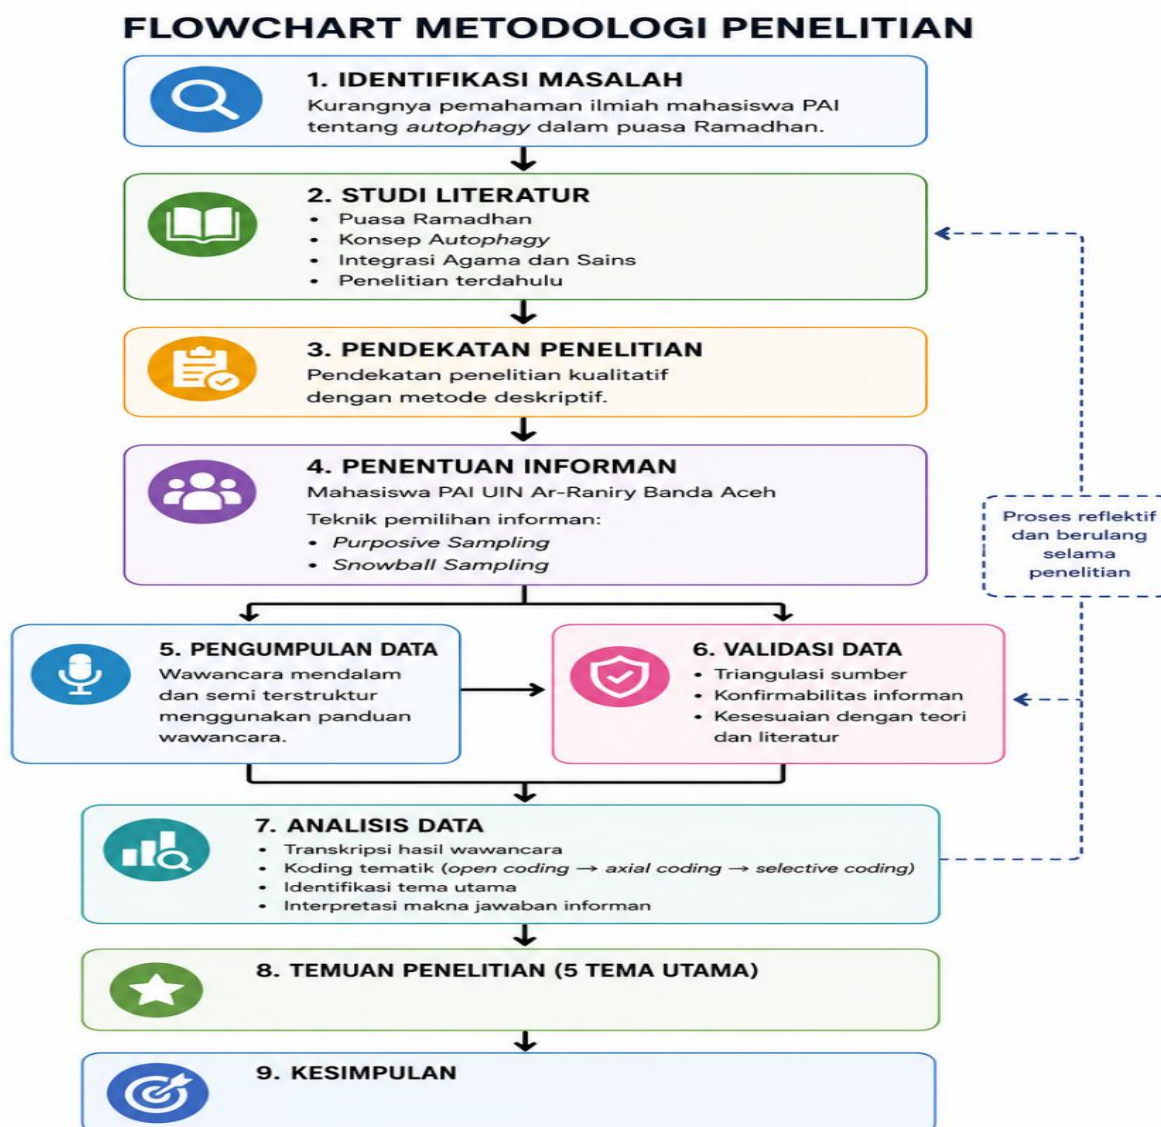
FLOWCHART METODOLOGI PENELITIAN

1. IDENTIFIKASI MASALAH
Kurangnya pemahaman ilmiah mahasiswa PAI tentang autophagy dalam puasa Ramadhan.

2. STUDI LITERATUR
• Puasa Ramadhan
• Konsep Autophagy
• Integrasi Agama dan Sains
• Penelitian terdahulu

3. PENDEKATAN PENELITIAN
Pendekatan penelitian kualitatif dengan metode deskriptif.

4. PENENTUAN INFORMAN
Mahasiswa PAI UIN Ar-Raniry Banda Aceh
Teknik pemilihan informan:
• Purposive Sampling
• Snowball Sampling

Proses reflektif dan berulang selama penelitian

5. PENGUMPULAN DATA
Wawancara mendalam dan semi terstruktur menggunakan panduan wawancara.

6. VALIDASI DATA
• Triangulasi sumber
• Konfirmabilitas informan
• Kesesuaian dengan teori dan literatur

7. ANALISIS DATA
• Transkripsi hasil wawancara
• Koding tematik (open coding → axial coding → selective coding)
• Identifikasi tema utama
• Interpretasi makna jawaban informan

8. TEMUAN PENELITIAN (5 TEMA UTAMA)

9. KESIMPULAN